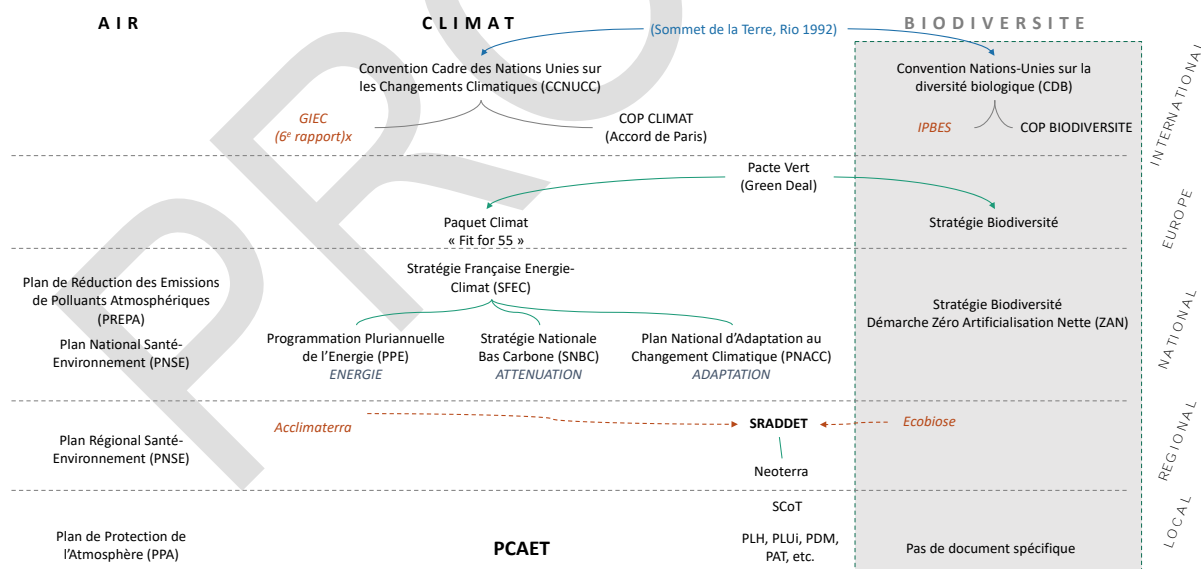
AIR

CLIMAT

(Sommet de la Terre, Rio 1992)

BIODIVERSITE

INTERNATIONAL

Convention Cadre des Nations Unies sur les Changements Climatiques (CCNUCC)

GIEC (6$^e$ rapport)x

COP CLIMAT (Accord de Paris)

Convention Nations-Unies sur la diversité biologique (CDB)

IPBES

COP BIODIVERSITE

EUROPE

Pacte Vert (Green Deal)

Paquet Climat « Fit for 55 »

Stratégie Biodiversité

NATIONAL

Plan de Réduction des Emissions de Polluants Atmosphériques (PREPA)

Plan National Santé-Environnement (PNSE)

Stratégie Française Energie-Climat (SFEC)

Programmation Pluriannuelle de l'Energie (PPE)
ENERGIE

Stratégie Nationale Bas Carbone (SNBC)
ATTENUATION

Plan National d'Adaptation au Changement Climatique (PNACC)
ADAPTATION

Stratégie Biodiversité
Démarche Zéro Artificialisation Nette (ZAN)

REGIONAL

Plan Régional Santé-Environnement (PNSE)

Acclimaterra

SRADDET

Ecobiose

Neoterra

LOCAL

Plan de Protection de l'Atmosphère (PPA)

PCAET

SCoT

PLH, PLUi, PDM, PAT, etc.

Pas de document spécifique